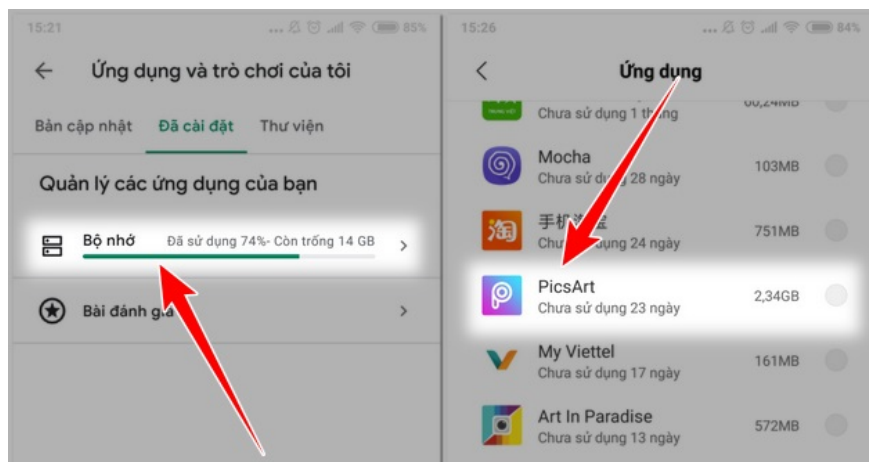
15:21 85%

Ứng dụng và trò chơi của tôi

Bản cập nhật Đã cài đặt Thư viện

Quản lý các ứng dụng của bạn

Bộ nhớ Đã sử dụng 74%- Còn trống 14 GB

Bài đánh giá

15:26 84%

Ứng dụng

Chưa sử dụng 1 th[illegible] 60,24MB

Mocha
Chưa sử dụng 28 ngày 103MB

手机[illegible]
Chưa sử dụng 24 ngày 751MB

PicsArt
Chưa sử dụng 23 ngày 2,34GB

My Viettel
Chưa sử dụng 17 ngày 161MB

Art In Paradise
Chưa sử dụng 13 ngày 572MB